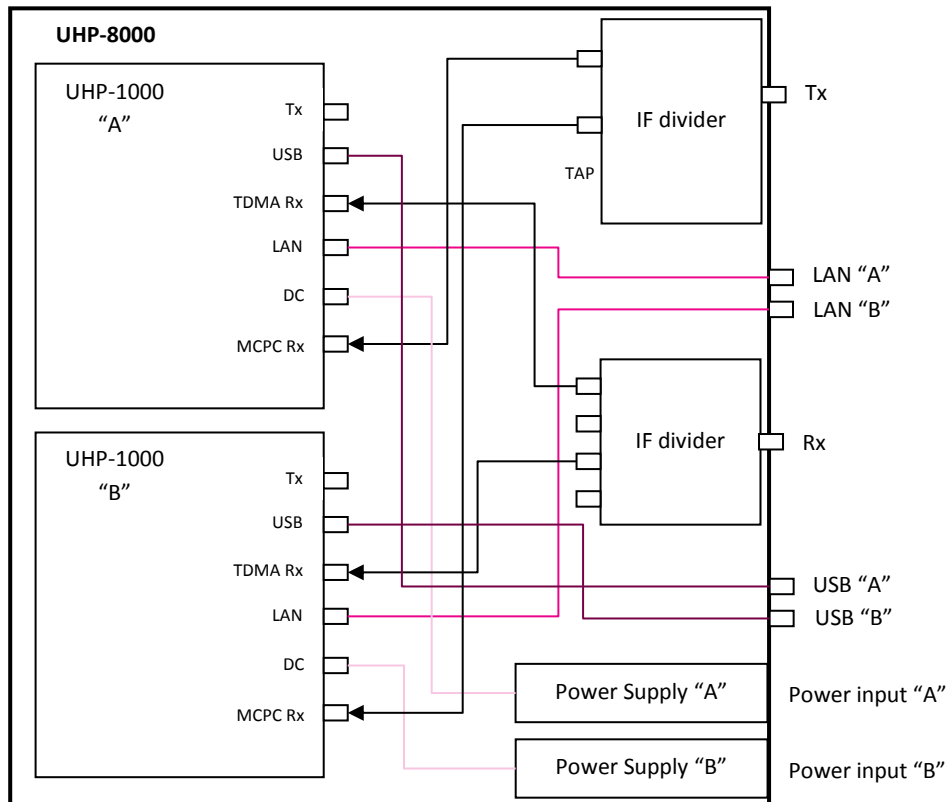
UHP-8000

UHP-1000
"A"

Tx
USB
TDMA Rx
LAN
DC
MCPC Rx

IF divider

TAP

Tx

LAN "A"
LAN "B"

IF divider

Rx

UHP-1000
"B"

Tx
USB
TDMA Rx
LAN
DC
MCPC Rx

USB "A"
USB "B"

Power Supply "A"
Power input "A"

Power Supply "B"
Power input "B"